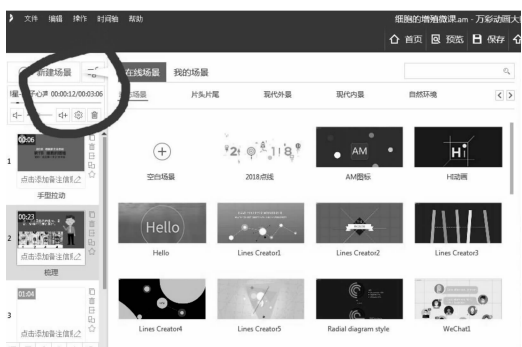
文件 编辑 操作 时间轴 帮助

细胞的增殖微课.am - 万彩动画大

首页 预览 保存

新建场景

在线场景 我的场景

场景 片头片尾 现代外景 现代内景 自然环境

音乐-心声 00:00:12/00:03:06

00:06

1

点击添加备注信息

手摇拉动

00:23

2

点击添加备注信息

梳理

01:04

3

点击添加备注信息

空白场景

2018点线

AM图标

H动画

Hello

Lines Creator1

Lines Creator2

Lines Creator3

Lines Creator4

Lines Creator5

Radial diagram style

WeChat1

2 0 1 8

AM

H

Hello